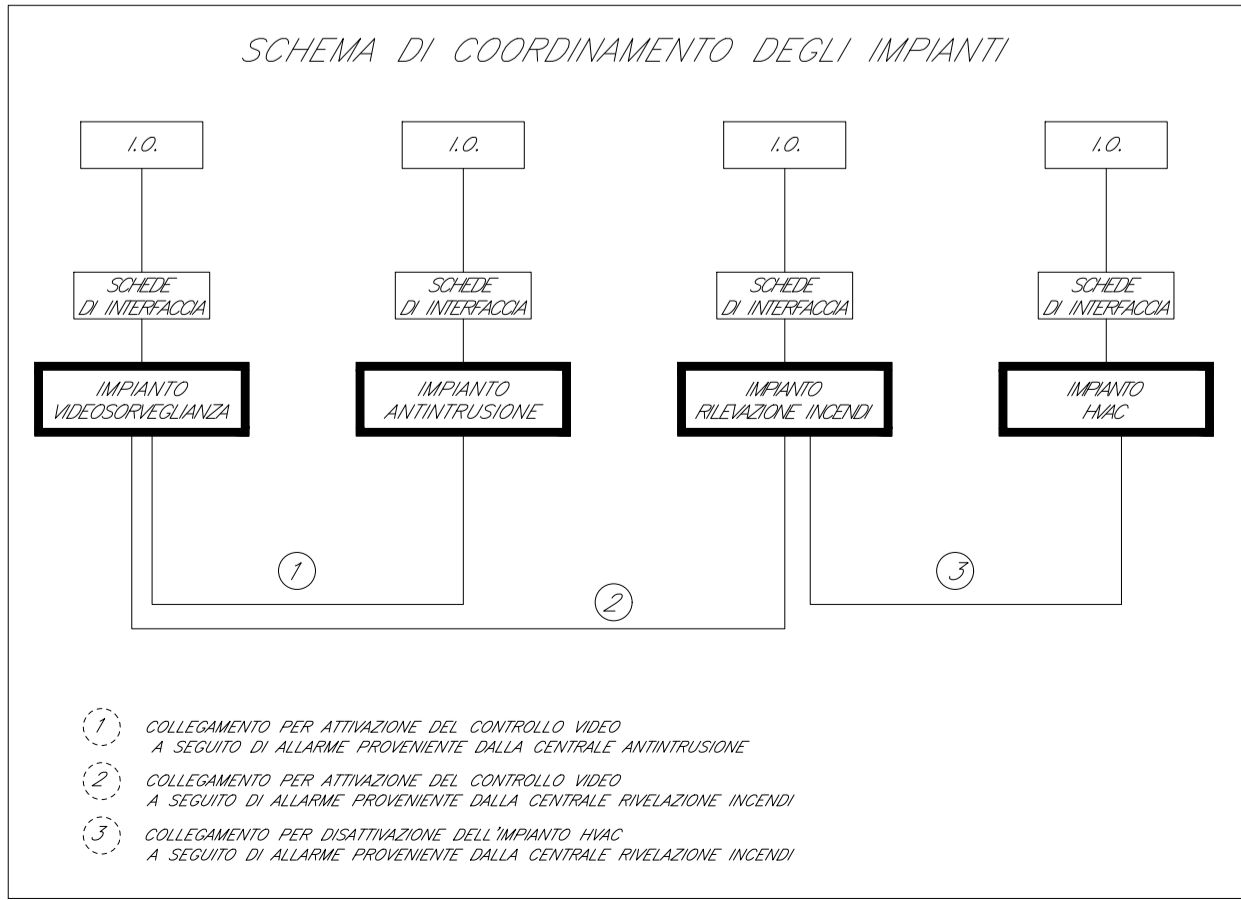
SCHEMA DI COORDINAMENTO DEGLI IMPIANTI

I.O.

I.O.

I.O.

I.O.

SCHEDE DI INTERFACCIA

SCHEDE DI INTERFACCIA

SCHEDE DI INTERFACCIA

SCHEDE DI INTERFACCIA

IMPIANTO VIDEOSORVEGLIANZA

IMPIANTO ANTINTRUSIONE

IMPIANTO RILEVAZIONE INCENDI

IMPIANTO HVAC

1

2

3

1 COLLEGAMENTO PER ATTIVAZIONE DEL CONTROLLO VIDEO A SEGUITO DI ALLARME PROVENIENTE DALLA CENTRALE ANTINTRUSIONE

2 COLLEGAMENTO PER ATTIVAZIONE DEL CONTROLLO VIDEO A SEGUITO DI ALLARME PROVENIENTE DALLA CENTRALE RIVELAZIONE INCENDI

3 COLLEGAMENTO PER DISATTIVAZIONE DELL'IMPIANTO HVAC A SEGUITO DI ALLARME PROVENIENTE DALLA CENTRALE RIVELAZIONE INCENDI